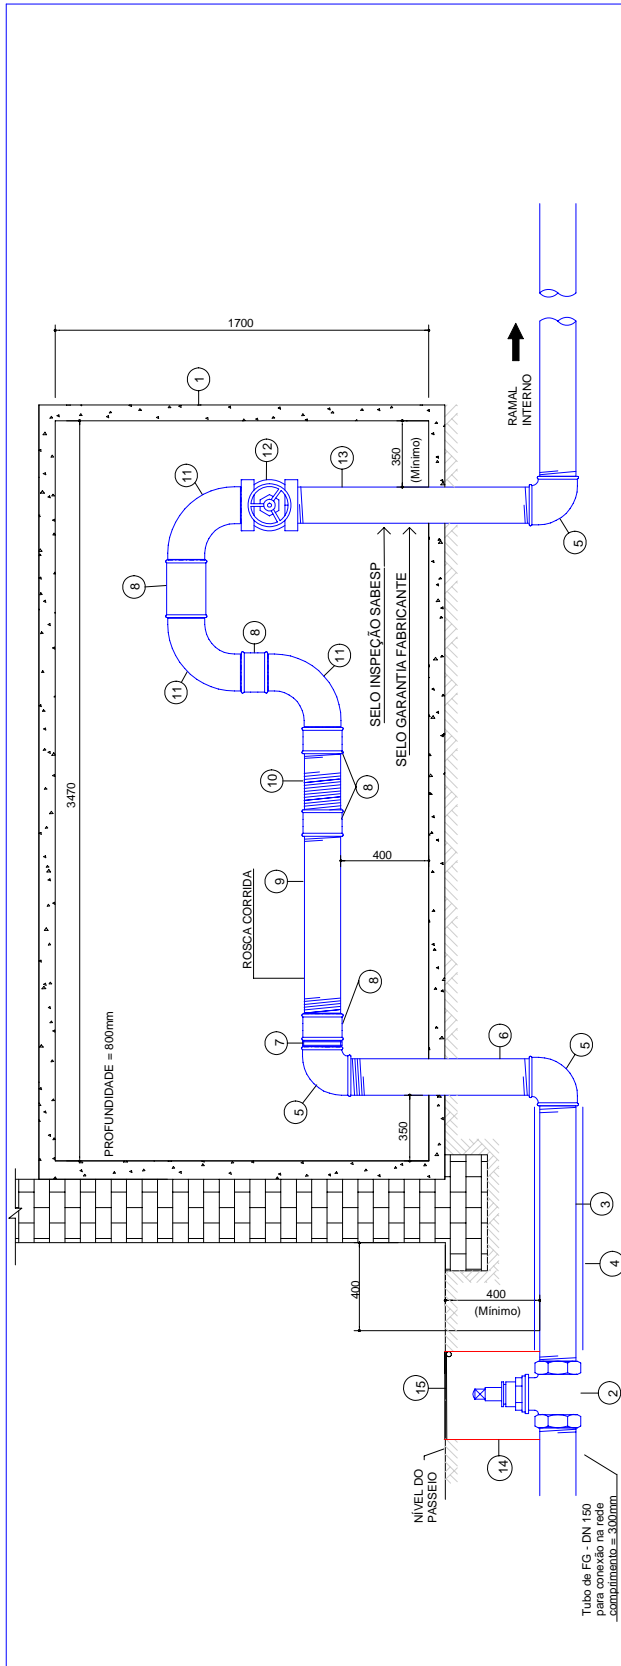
1700

1

RAMAL INTERNO

12

11

13

350 (Mínimo)

5

8

8

11

11

SELO INSPEÇÃO SABESP

SELO GARANTIA FABRICANTE

10

8

3470

400

9

ROSCA CORRIDA

8

7

6

5

5

PROFUNDIDADE = 800mm

350

3

4

400

400 (Mínimo)

15

2

NÍVEL DO PASSEIO

14

Tubo de FG - DN 150 para conexão na rede comprimento = 300mm